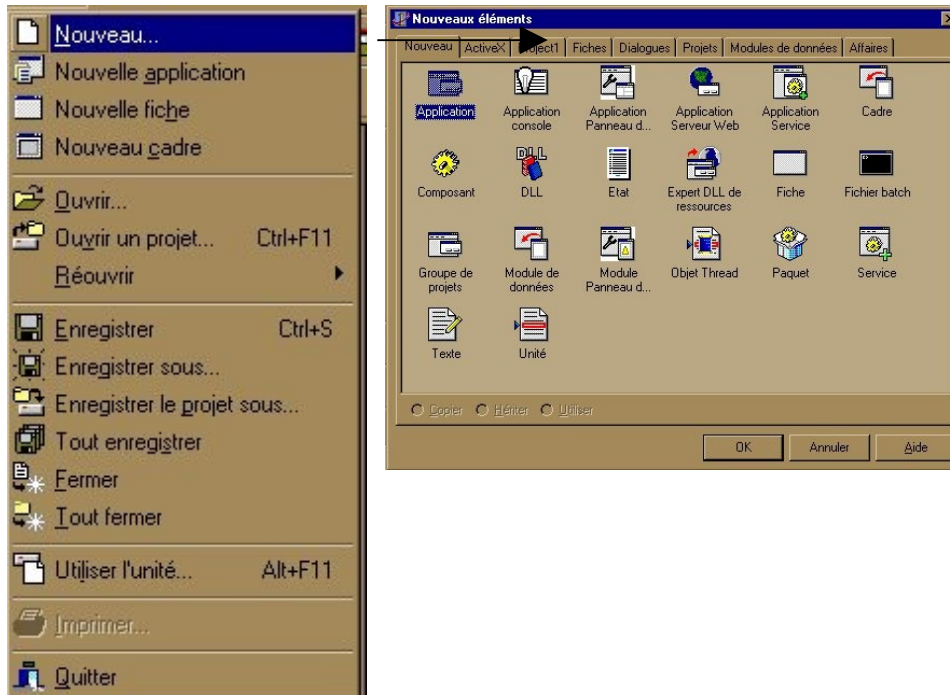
Nouveau...
Nouvelle application
Nouvelle fiche
Nouveau cadre
Ouvrir...
Ouvrir un projet... Ctrl+F11
Réouvrir
Enregistrer Ctrl+S
Enregistrer sous...
Enregistrer le projet sous...
Tout enregistrer
Fermer
Tout fermer
Utiliser l'unité... Alt+F11
Imprimer...
Quitter

Nouveaux éléments
Nouveau | ActiveX | Project1 | Fiches | Dialogues | Projets | Modules de données | Affaires

Application
Application console
Application Panneau d...
Application Serveur Web
Application Service
Cadre
Composant
DLL
Etat
Expert DLL de ressources
Fiche
Fichier batch
Groupe de projets
Module de données
Module Panneau d...
Objet Thread
Paquet
Service
Texte
Unité

Copier Hériter Utiliser

OK Annuler Aide